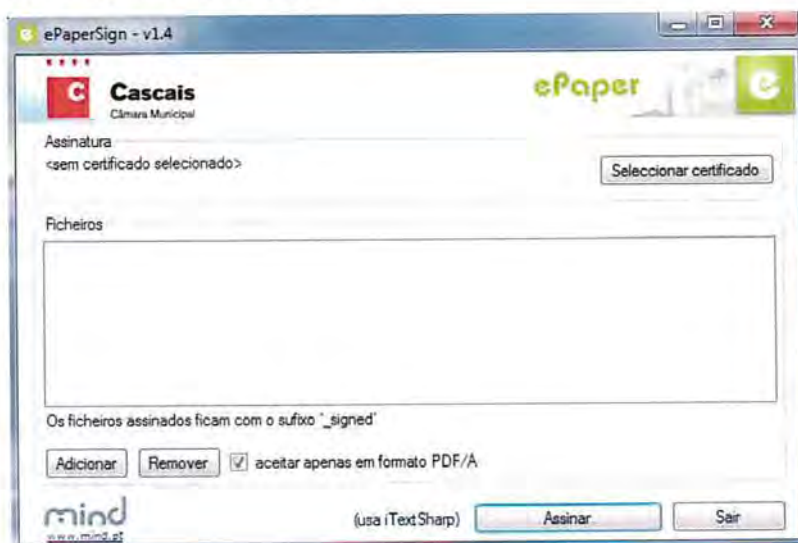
ePaperSign - v1.4

C Cascais
Câmara Municipal

ePaper

Assinatura
<sem certificado selecionado>

Seleccionar certificado

Ficheiros

Os ficheiros assinados ficam com o sufixo '_signed'

Adicionar Remover aceitar apenas em formato PDF/A

mind
www.mind.pt

(usa iTextSharp) Assinar Sair